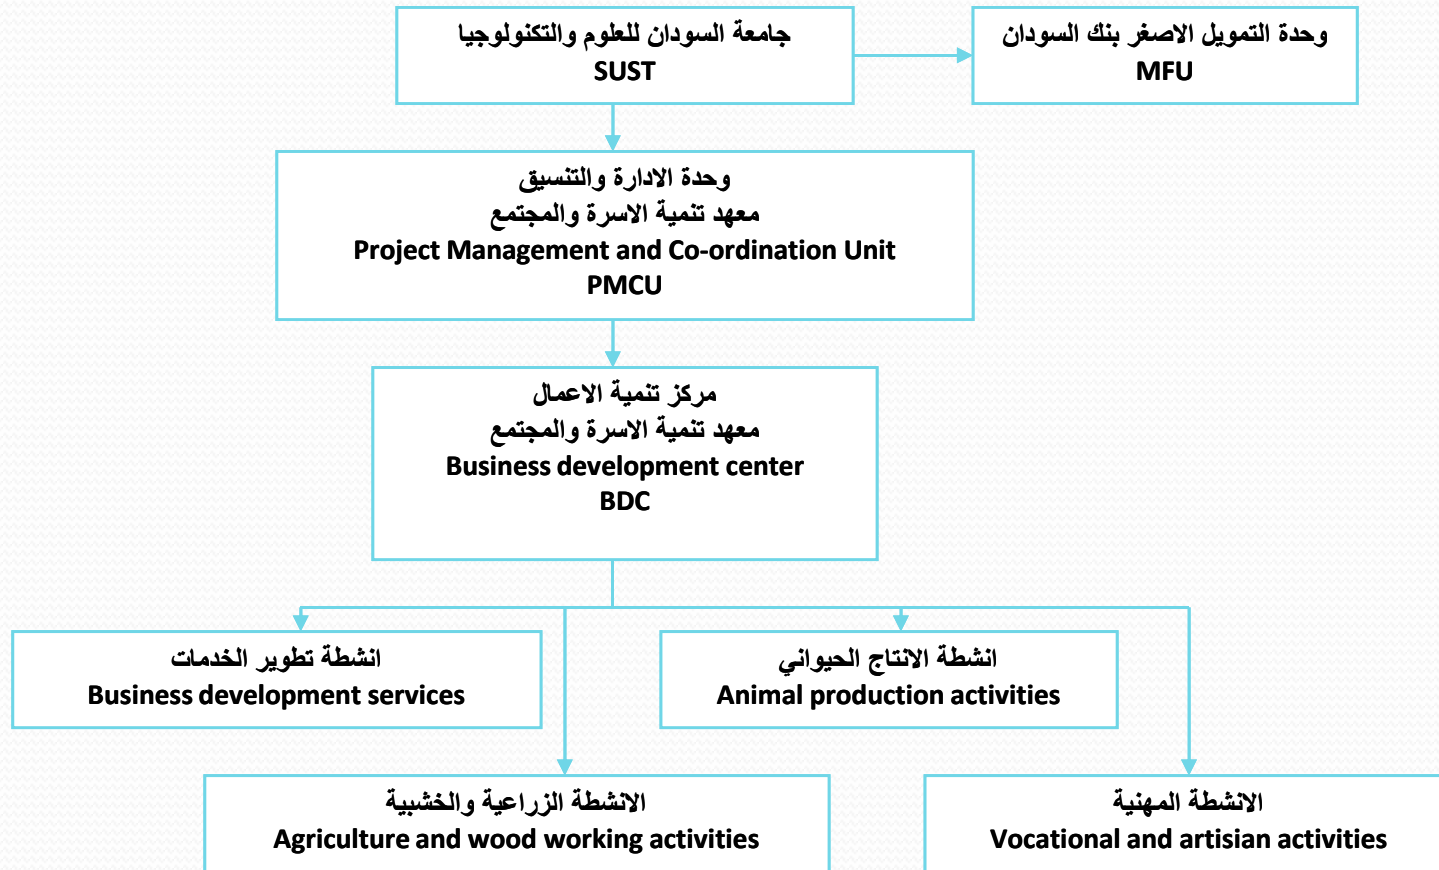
جامعة السودان للعلوم والتكنولوجيا
SUST

وحدة التمويل الاصغر بنك السودان
MFU

وحدة الادارة والتنسيق
معهد تنمية الاسرة والمجتمع
Project Management and Co-ordination Unit
PMCU

مركز تنمية الاعمال
معهد تنمية الاسرة والمجتمع
Business development center
BDC

انشطة تطوير الخدمات
Business development services

انشطة الانتاج الحيواني
Animal production activities

الانشطة الزراعية والخشبية
Agriculture and wood working activities

الانشطة المهنية
Vocational and artisian activities